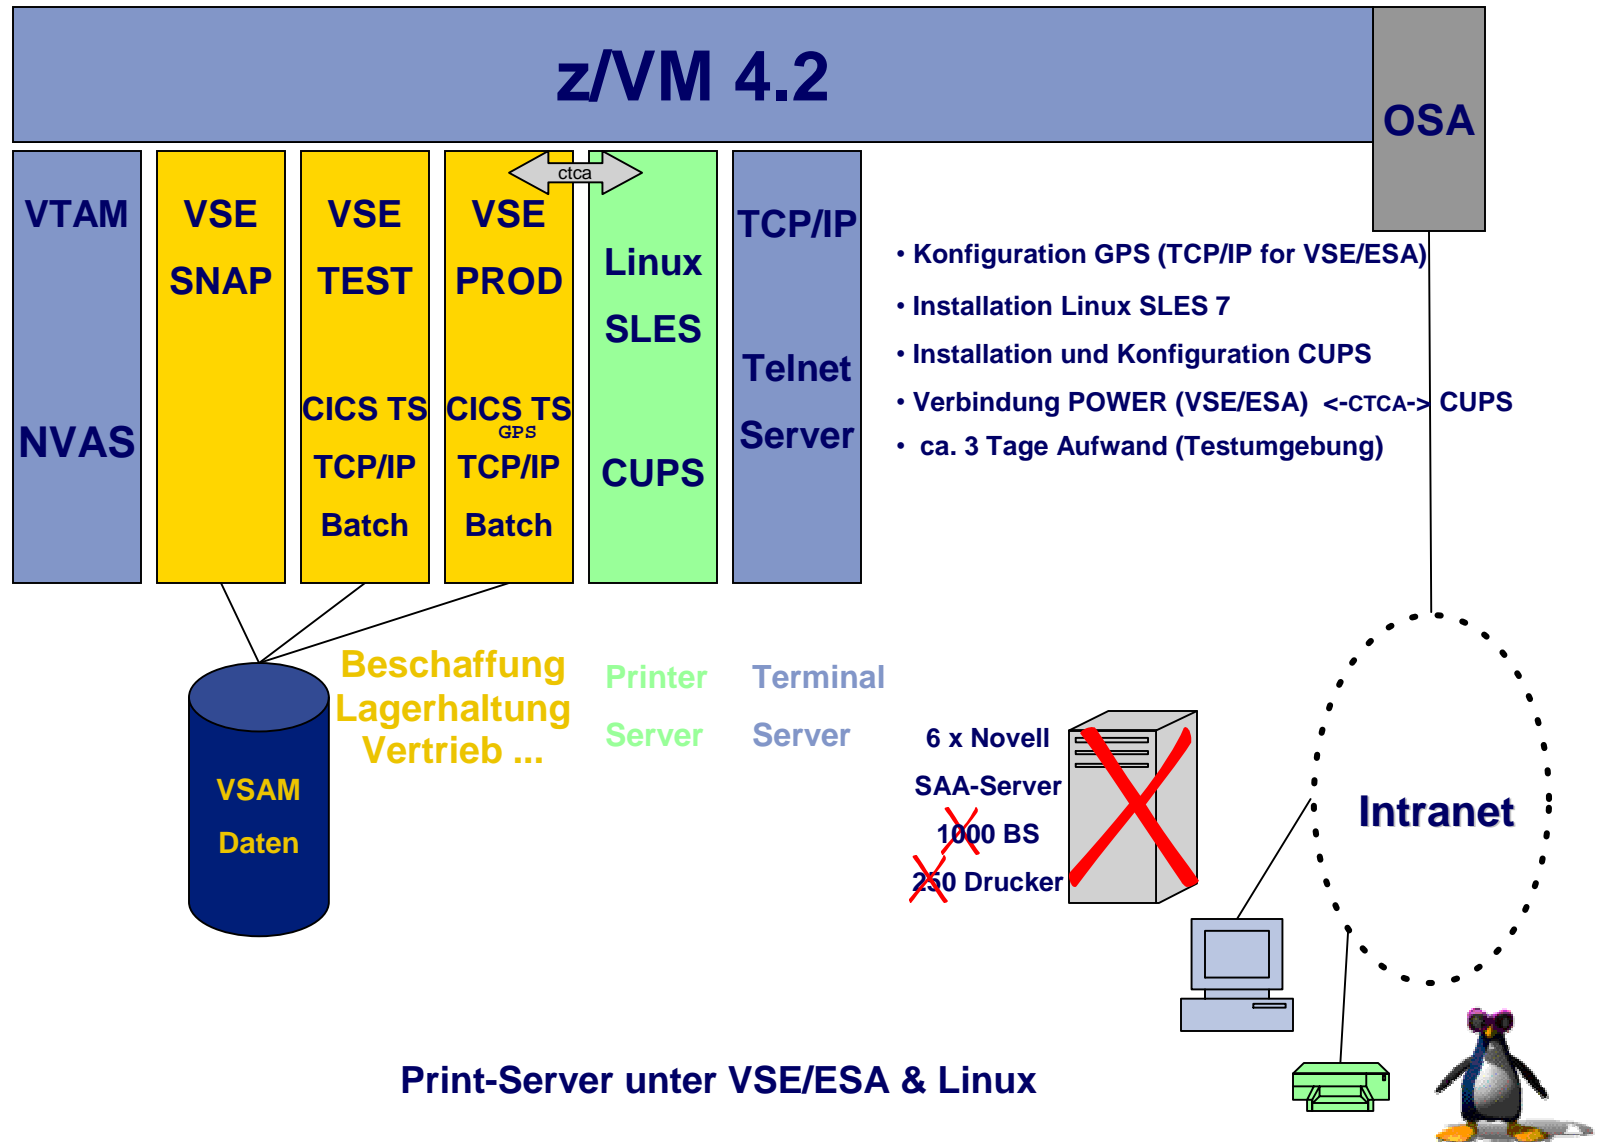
z/VM 4.2

OSA

VTAM

NVAS

VSE

SNAP

VSE

TEST

CICS TS

TCP/IP

Batch

ctca

VSE

PROD

CICS TS

GPS

TCP/IP

Batch

Linux

SLES

CUPS

TCP/IP

Telnet

Server

• Konfiguration GPS (TCP/IP for VSE/ESA)

• Installation Linux SLES 7

• Installation und Konfiguration CUPS

• Verbindung POWER (VSE/ESA) <-CTCA-> CUPS

• ca. 3 Tage Aufwand (Testumgebung)

VSAM

Daten

Beschaffung
Lagerhaltung
Vertrieb ...

Printer

Server

Terminal

Server

6 x Novell

SAA-Server

1000 BS

250 Drucker

Intranet

Print-Server unter VSE/ESA & Linux